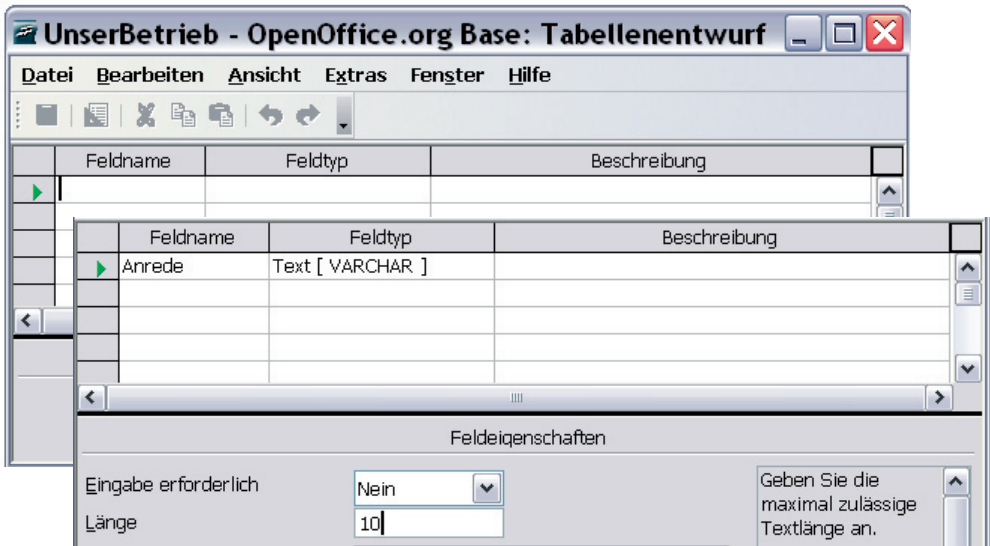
UnserBetrieb - OpenOffice.org Base: Tabellenentwurf

Datei Bearbeiten Ansicht Extras Fenster Hilfe

| Feldname | Feldtyp | Beschreibung |
|---|---|---|
| | | |

| Feldname | Feldtyp | Beschreibung |
|---|---|---|
| Anrede | Text [ VARCHAR ] | |

Feldeigenschaften

Eingabe erforderlich Nein

Länge 10

Geben Sie die maximal zulässige Textlänge an.